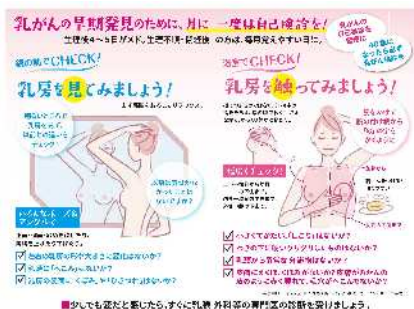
乳がんの早期発見のために、月に一度は自己検診を!

生理後4~5日ごろ、生理不順・閉経後の方は、毎月覚えやすい日に。

乳がんの自己検診を習慣に

鏡の前でCHECK!

乳房を見てみましょう!

浴室でCHECK!

乳房を触ってみましょう!

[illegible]

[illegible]

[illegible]

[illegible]

少しでも変だと感じたら、すぐに乳腺外科等の専門医の診断を受けましょう。